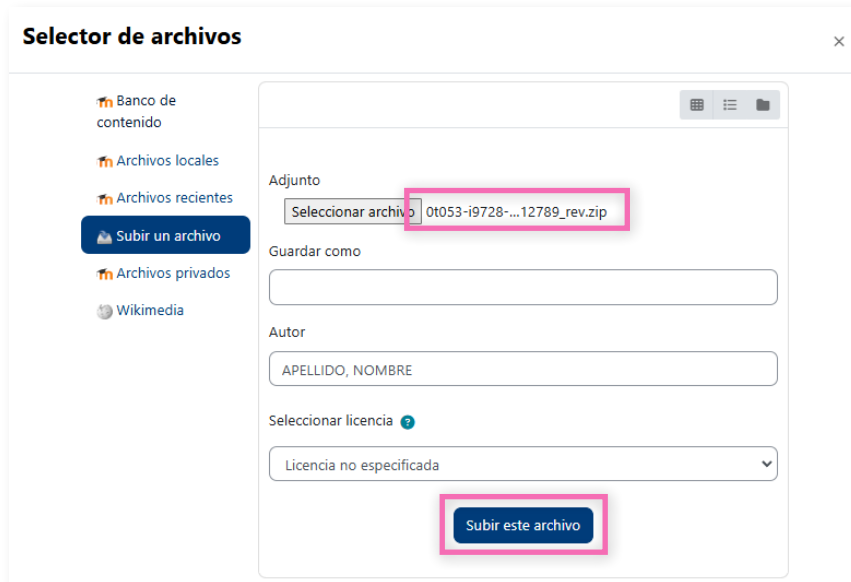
Selector de archivos

×

Banco de contenido

Archivos locales

Archivos recientes

Subir un archivo

Archivos privados

Wikimedia

Adjunto

Seleccionar archivo 0t053-i9728-...12789_rev.zip

Guardar como

Autor

APELLIDO, NOMBRE

Seleccionar licencia

Licencia no especificada

Subir este archivo